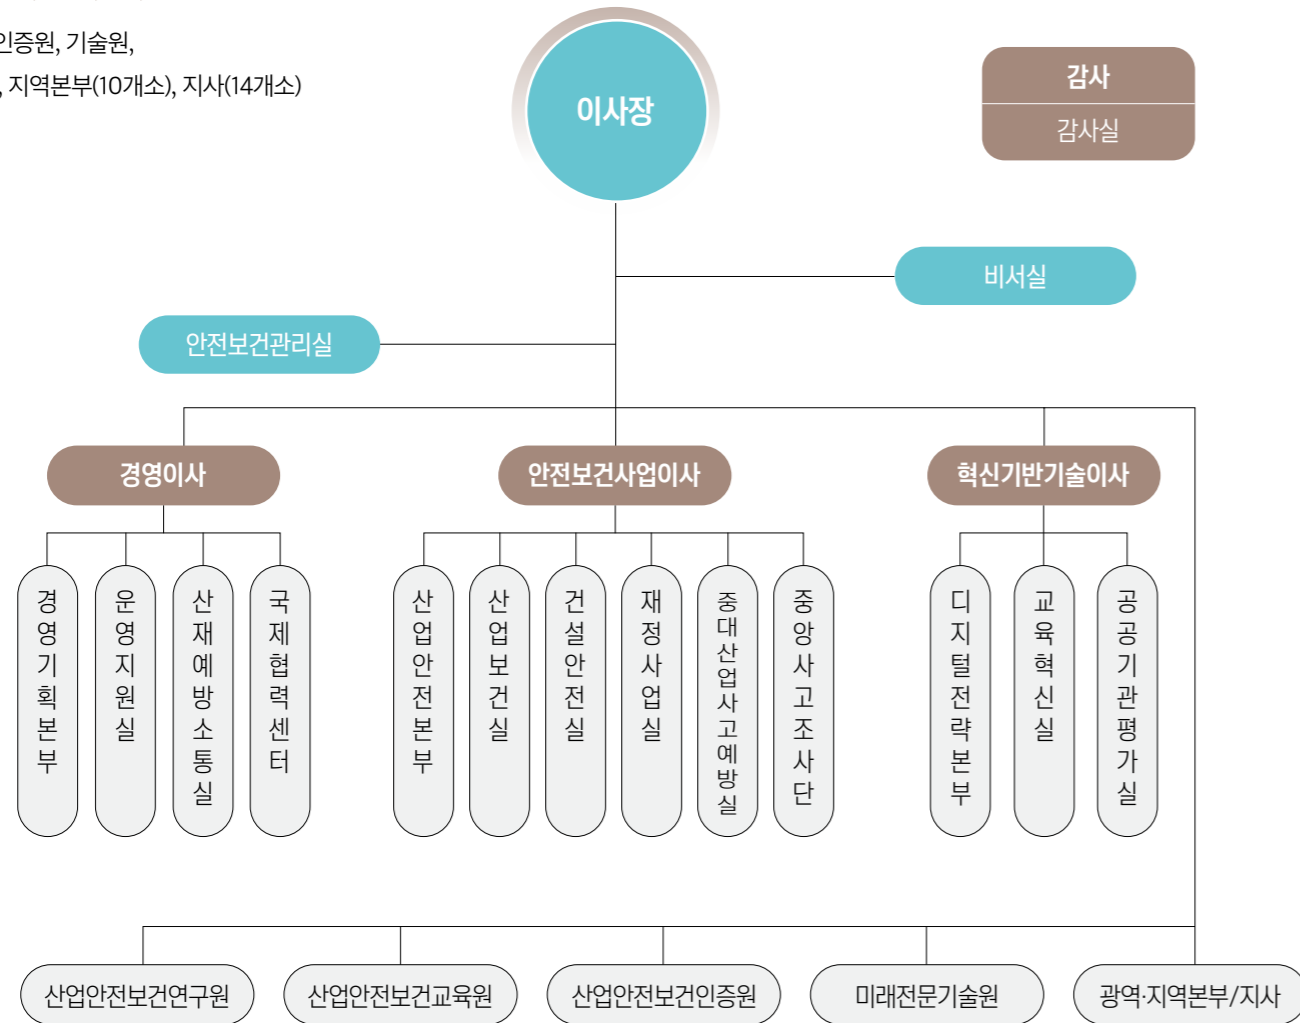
인증원, 기술원,
, 지역본부(10개소), 지사(14개소)

이사장

감사
감사실

비서실

안전보건관리실

경영이사

안전보건사업이사

혁신기반기술이사

경영기획본부

운영지원실

산재예방소통실

국제협력센터

산업안전본부

산업보건실

건설안전실

재정사업실

중대산업사고예방실

중앙사고조사단

디지털전략본부

교육혁신실

공공기관평가실

산업안전보건연구원

산업안전보건교육원

산업안전보건인증원

미래전문기술원

광역·지역본부/지사